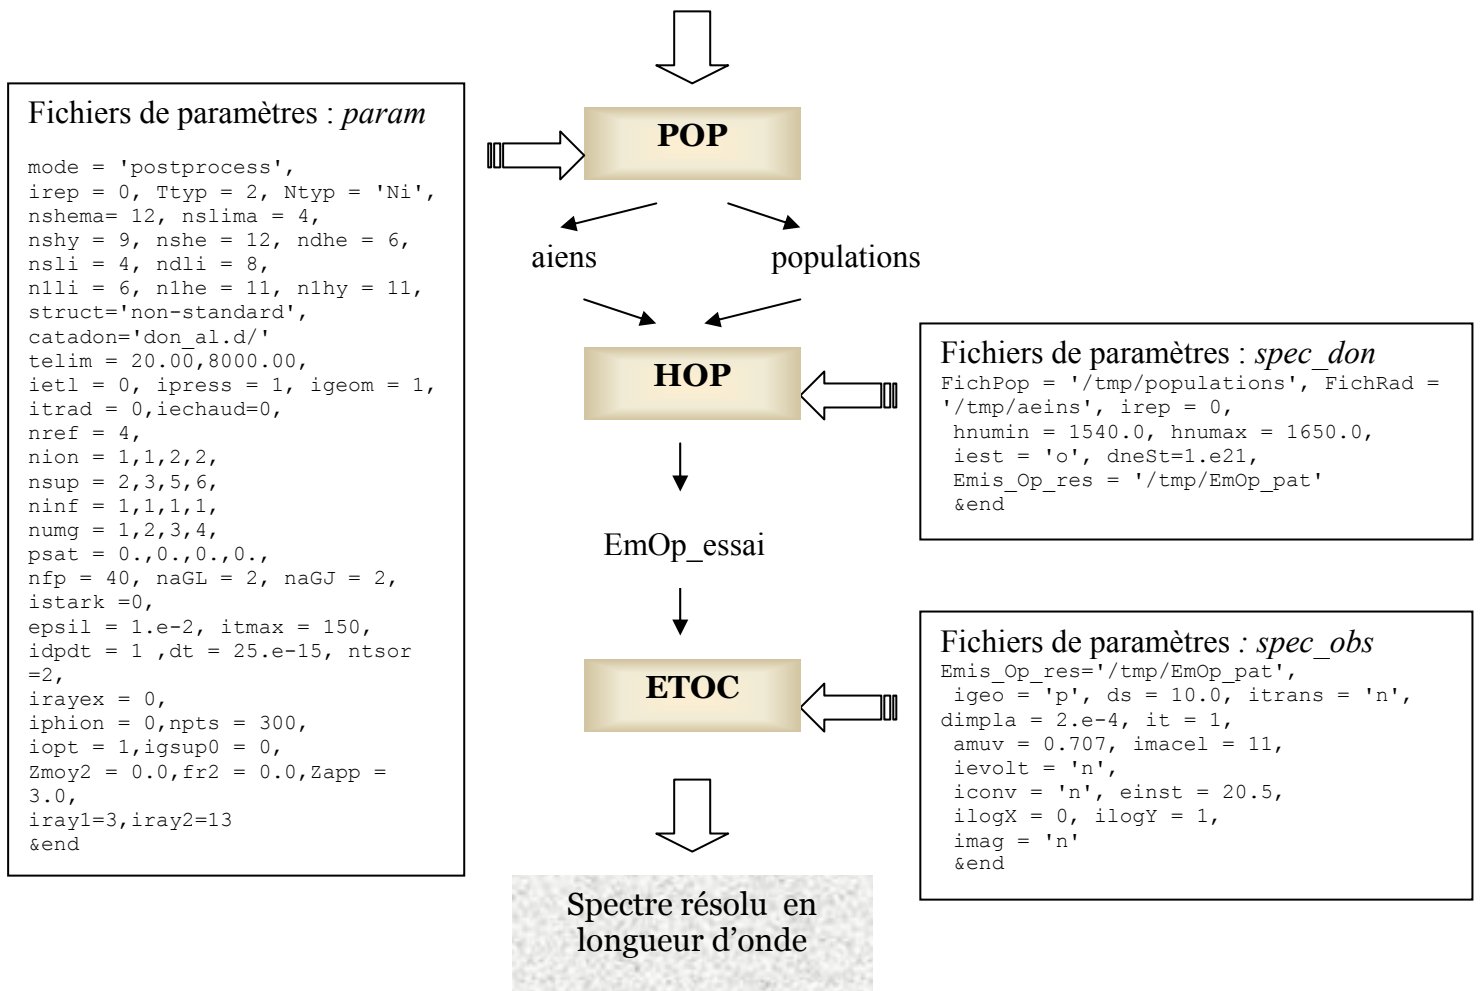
Fichiers de paramètres : *param*

mode = 'postprocess',
irep = 0, Ttyp = 2, Ntyp = 'Ni',
nshema= 12, nslima = 4,
nshy = 9, nshe = 12, ndhe = 6,
nsli = 4, ndli = 8,
n1li = 6, n1he = 11, n1hy = 11,
struct='non-standard',
catadon='don_al.d/'
telim = 20.00,8000.00,
ietl = 0, ipress = 1, igeom = 1,
itrad = 0,iechaud=0,
nref = 4,
nion = 1,1,2,2,
nsup = 2,3,5,6,
ninf = 1,1,1,1,
numg = 1,2,3,4,
psat = 0.,0.,0.,0.,
nfp = 40, naGL = 2, naGJ = 2,
istark =0,
epsil = 1.e-2, itmax = 150,
idpdt = 1 ,dt = 25.e-15, ntsor =2,
irayex = 0,
iphion = 0,npts = 300,
iopt = 1,igsup0 = 0,
Zmoy2 = 0.0,fr2 = 0.0,Zapp = 3.0,
iray1=3,iray2=13
&end

POP

aiens

populations

HOP

Fichiers de paramètres : *spec_don*
FichPop = '/tmp/populations', FichRad = '/tmp/aeins', irep = 0,
hnumin = 1540.0, hnumax = 1650.0,
iest = 'o', dneSt=1.e21,
Emis_Op_res = '/tmp/EmOp_pat'
&end

EmOp_essai

ETOC

Fichiers de paramètres : *spec_obs*
Emis_Op_res='/tmp/EmOp_pat',
igeo = 'p', ds = 10.0, itrans = 'n',
dimpla = 2.e-4, it = 1,
amuv = 0.707, imacel = 11,
ievolt = 'n',
iconv = 'n', einst = 20.5,
ilogX = 0, ilogY = 1,
imag = 'n'
&end

Spectre résolu en longueur d'onde